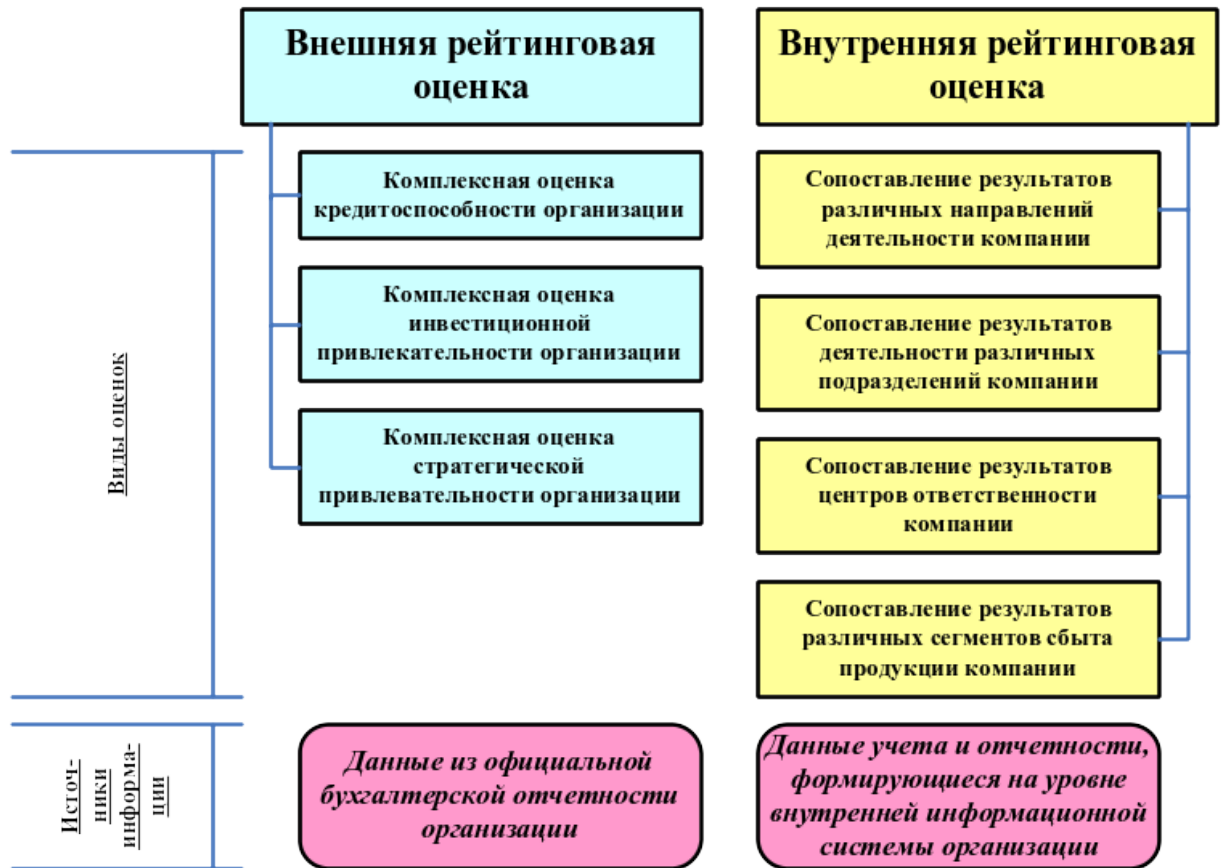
Внешняя рейтинговая оценка

Внутренняя рейтинговая оценка

Виды оценок

Комплексная оценка кредитоспособности организации

Комплексная оценка инвестиционной привлекательности организации

Комплексная оценка стратегической привлевательности организации

Сопоставление результатов различных направлений деятельности компании

Сопоставление результатов деятельности различных подразделений компании

Сопоставление результатов центров ответственности компании

Сопоставление результатов различных сегментов сбыта продукции компании

Источники информации

Данные из официальной бухгалтерской отчетности организации

Данные учета и отчетности, формирующиеся на уровне внутренней информационной системы организации